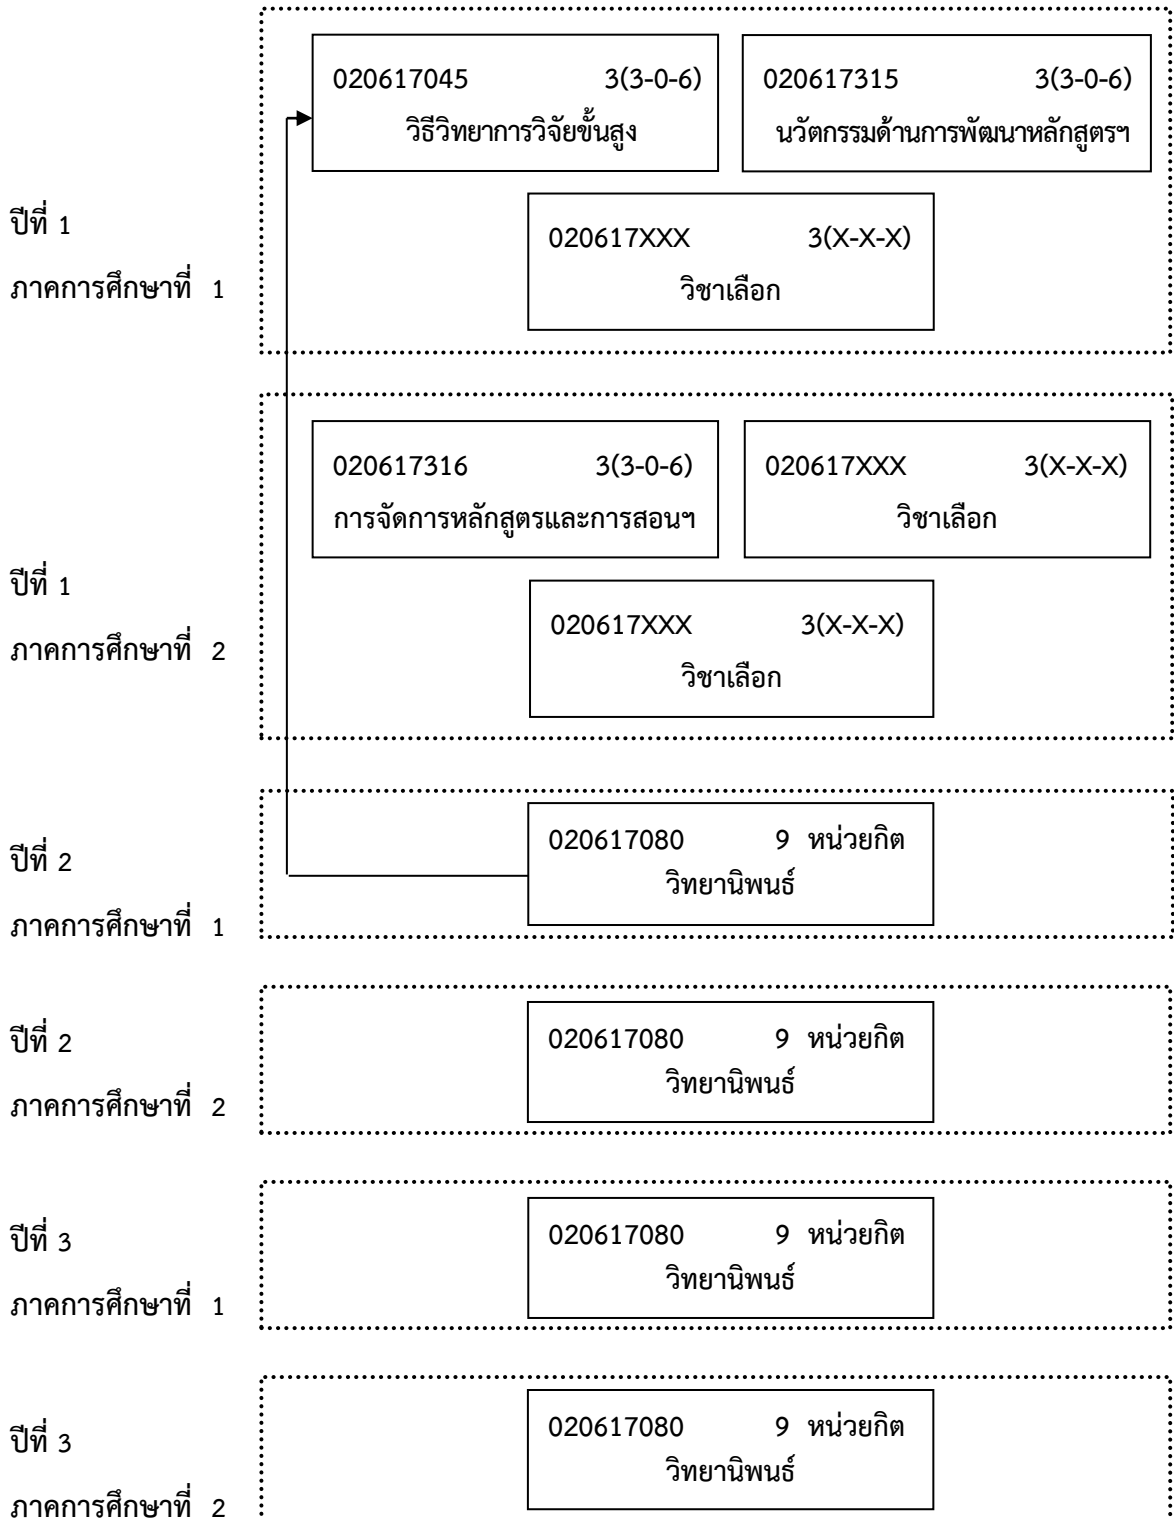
ปีที่ 1
ภาคการศึกษาที่ 1

020617045 3(3-0-6)
วิธีวิทยาการวิจัยขั้นสูง

020617315 3(3-0-6)
นวัตกรรมด้านการพัฒนาหลักสูตรฯ

020617XXX 3(X-X-X)
วิชาเลือก

ปีที่ 1
ภาคการศึกษาที่ 2

020617316 3(3-0-6)
การจัดการหลักสูตรและการสอนฯ

020617XXX 3(X-X-X)
วิชาเลือก

020617XXX 3(X-X-X)
วิชาเลือก

ปีที่ 2
ภาคการศึกษาที่ 1

020617080 9 หน่วยกิต
วิทยานิพนธ์

ปีที่ 2
ภาคการศึกษาที่ 2

020617080 9 หน่วยกิต
วิทยานิพนธ์

ปีที่ 3
ภาคการศึกษาที่ 1

020617080 9 หน่วยกิต
วิทยานิพนธ์

ปีที่ 3
ภาคการศึกษาที่ 2

020617080 9 หน่วยกิต
วิทยานิพนธ์